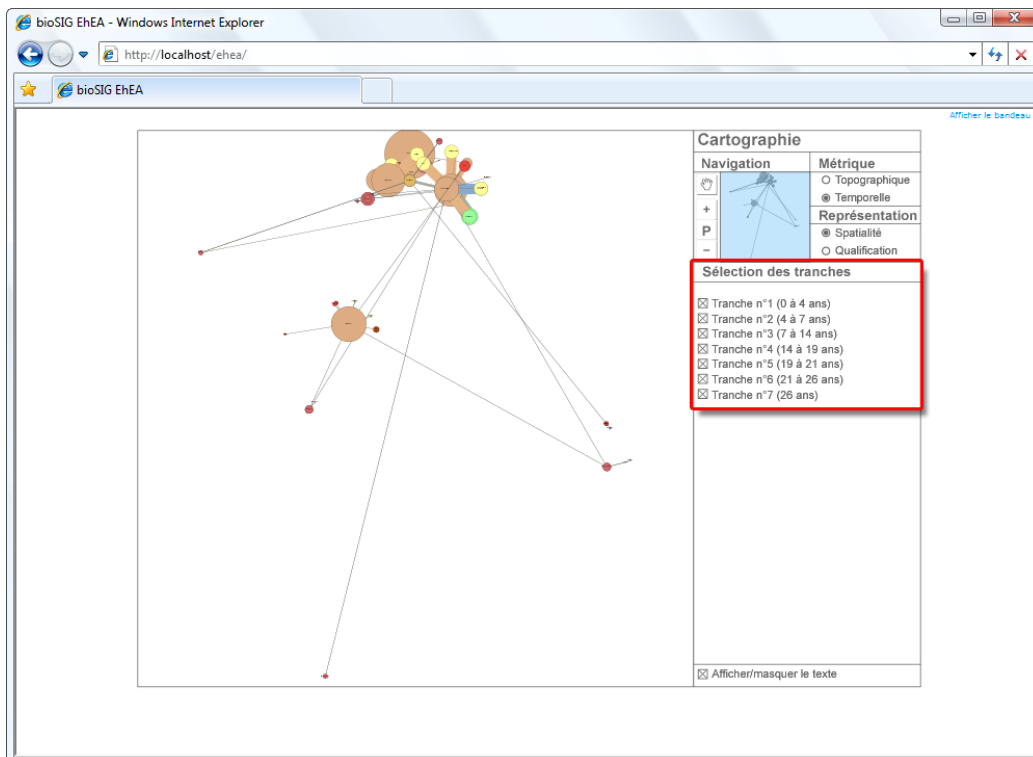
bioSIG EhEA - Windows Internet Explorer

http://localhost/ehea/

bioSIG EhEA

Afficher le bandeau

Cartographie

Navigation

+

P

−

Métrique

Topographique

Temporelle

Représentation

Spatialité

Qualification

Sélection des tranches

☒ Tranche n°1 (0 à 4 ans)
☒ Tranche n°2 (4 à 7 ans)
☒ Tranche n°3 (7 à 14 ans)
☒ Tranche n°4 (14 à 19 ans)
☒ Tranche n°5 (19 à 21 ans)
☒ Tranche n°6 (21 à 26 ans)
☒ Tranche n°7 (26 ans)

☒ Afficher/masquer le texte